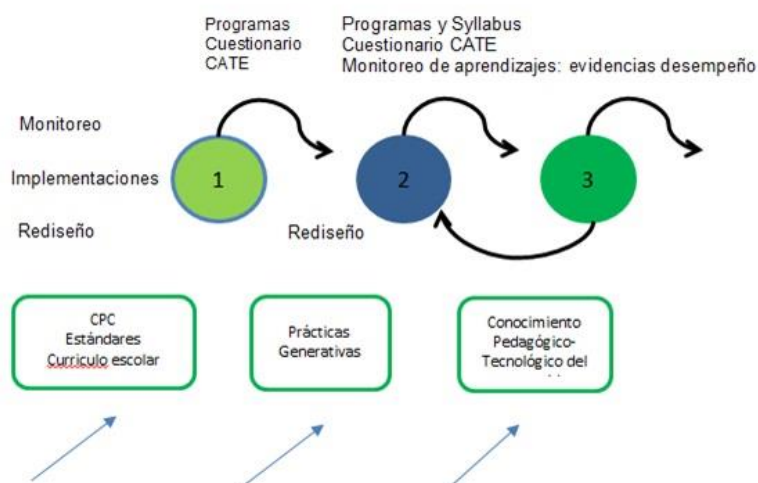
Programas
Cuestionario
CATE

Programas y Syllabus
Cuestionario CATE
Monitoreo de aprendizajes: evidencias desempeño

Monitoreo

Implementaciones

Rediseño

1

2

3

Rediseño

CPC
Estándares
Curriculo escolar

Prácticas
Generativas

Conocimiento
Pedagógico-
Tecnológico del
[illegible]